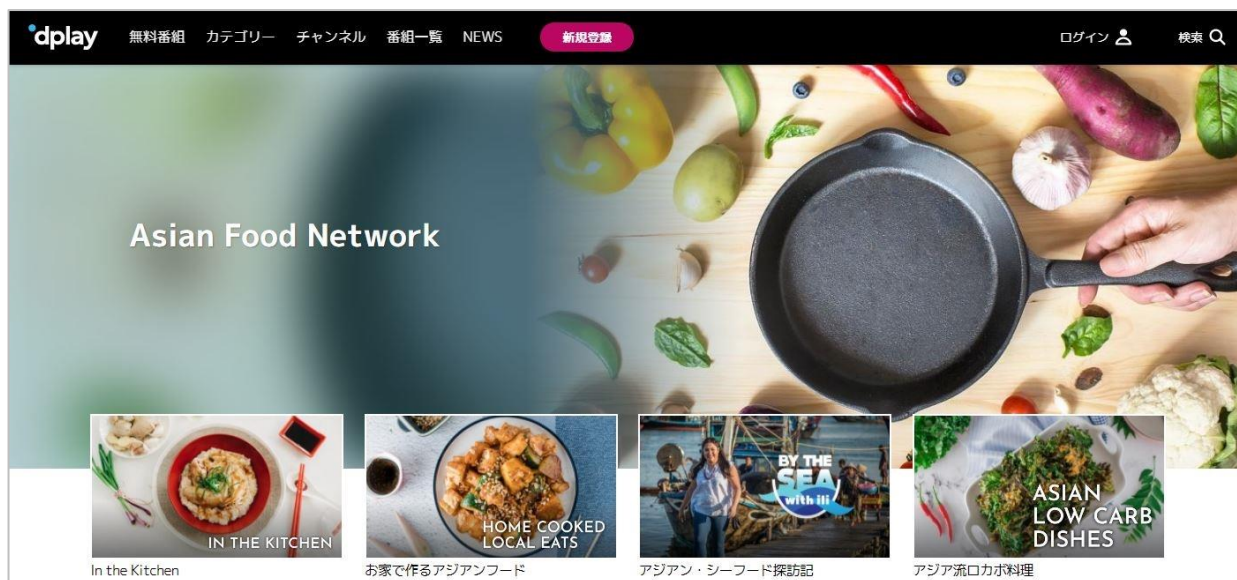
dplay 無料番組 カテゴリー チャンネル 番組一覧 NEWS 新規登録 ログイン 検索

Asian Food Network

IN THE KITCHEN
In the Kitchen

HOME COOKED LOCAL EATS
お家で作るアジアンフード

BY THE SEA with ili
アジアン・シーフード探訪記

ASIAN LOW CARB DISHES
アジア流ロカボ料理